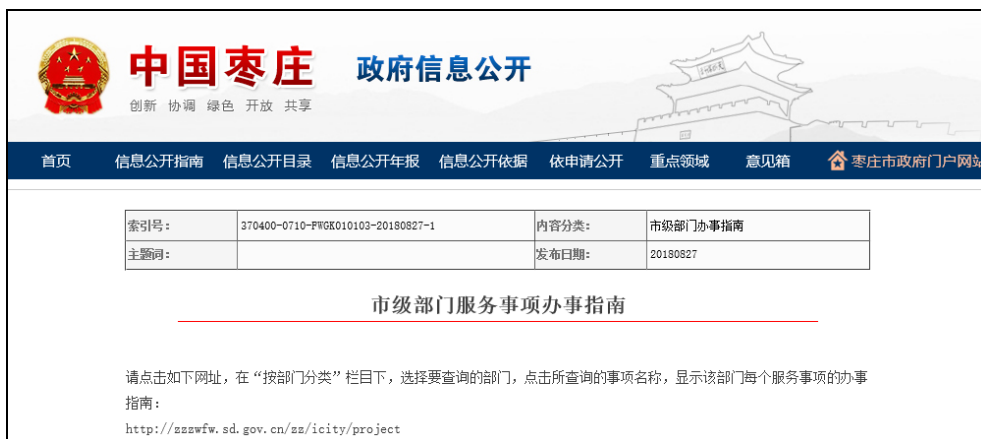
中国枣庄 政府信息公开
创新 协调 绿色 开放 共享

首页 信息公开指南 信息公开目录 信息公开年报 信息公开依据 依申请公开 重点领域 意见箱 枣庄市政府门户网站

| 索引号: | 370400-0710-FWGK010103-20180827-1 | 内容分类: | 市级部门办事指南 |
|---|---|---|---|
| 主题词: | | 发布日期: | 20180827 |

市级部门服务事项办事指南

请点击如下网址，在“按部门分类”栏目下，选择要查询的部门，点击所查询的事项名称，显示该部门每个服务事项的办事指南：
http://zzzwfw.sd.gov.cn/zz/icity/project